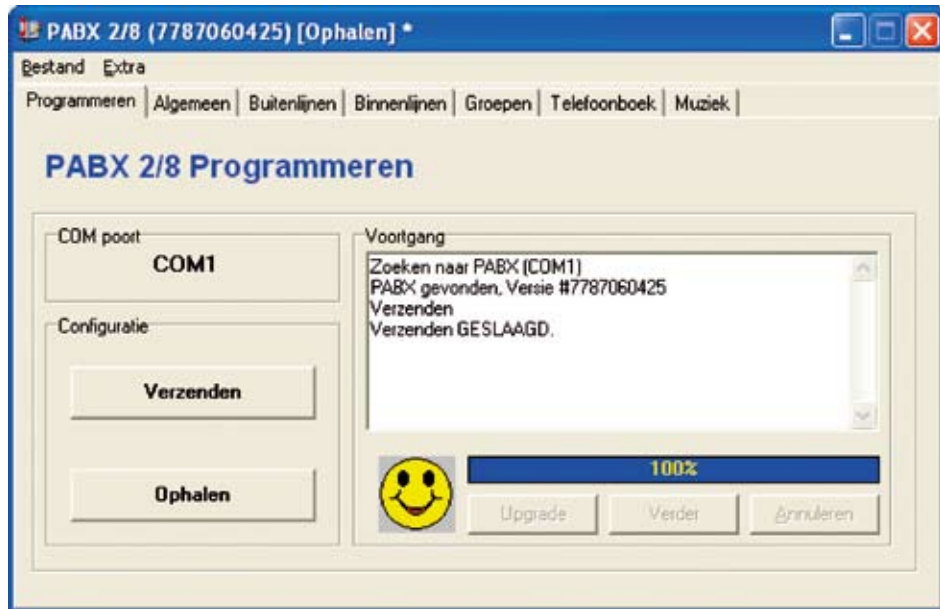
PABX 2/8 (7787060425) [Ophalen] *

Bestand Extra

Programmeren | Algemeen | Buitenlijnen | Binnenlijnen | Groepen | Telefoonboek | Muziek

PABX 2/8 Programmeren

COM poort
COM1

Configuratie
Verzenden
Ophalen

Voortgang
Zoeken naar PABX (COM1)
PABX gevonden, Versie #7787060425
Verzenden
Verzenden GESLAAGD.

100%

Upgrade Verder Annuleren